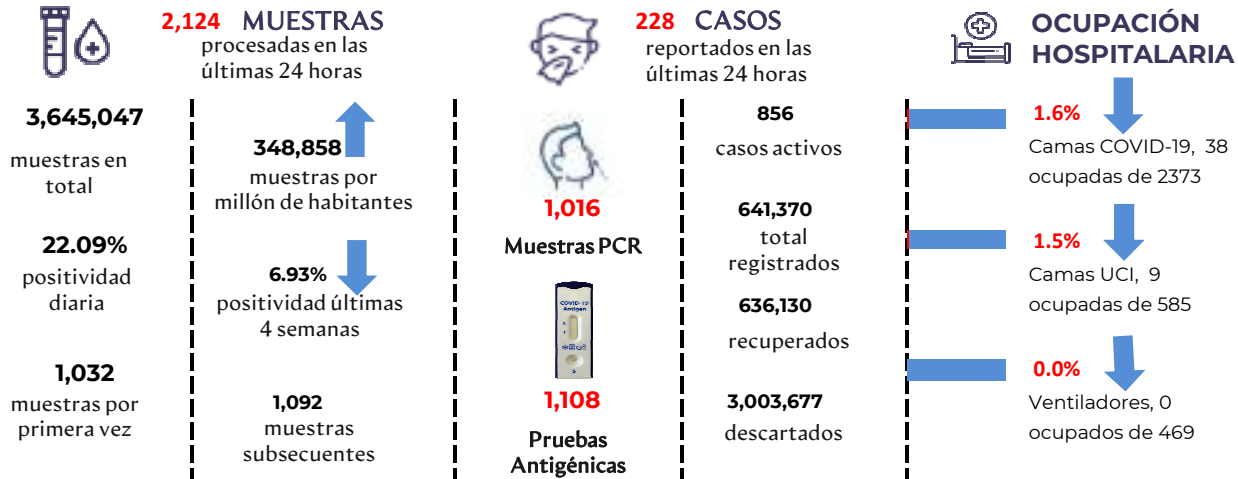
2,124 MUESTRAS
procesadas en las últimas 24 horas

228 CASOS
reportados en las últimas 24 horas

OCUPACIÓN HOSPITALARIA

3,645,047
muestras en total

348,858
muestras por millón de habitantes

22.09%
positividad diaria

6.93%
positividad últimas 4 semanas

1,032
muestras por primera vez

1,092
muestras subsecuentes

1,016
Muestras PCR

COVID-19 Antigen

1,108
Pruebas Antigénicas

856
casos activos

641,370
total registrados

636,130
recuperados

3,003,677
descartados

1.6%
Camas COVID-19, 38 ocupadas de 2373

1.5%
Camas UCI, 9 ocupadas de 585

0.0%
Ventiladores, 0 ocupados de 469